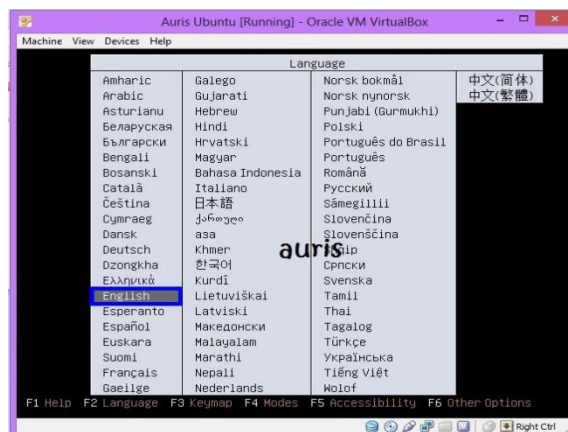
Auris Ubuntu [Running] - Oracle VM VirtualBox

Machine View Devices Help

Language

Amharic
Arabic
Asturianu
Беларуская
Български
Bengali
Bosanski
Català
Čeština
Cymraeg
Dansk
Deutsch
Dzongkha
Ελληνικά
English
Esperanto
Español
Euskara
Suomi
Français
Gaeilge

Galego
Gujarati
Hebrew
Hindi
Hrvatski
Magyar
Bahasa Indonesia
Italiano
日本語
ქართული
asa
Khmer
한국어
Kurdî
Lietuviškai
Latviski
Македонски
Malayalam
Marathi
Nepali
Nederlands

Norsk bokmål
Norsk nynorsk
Punjabi (Gurmukhi)
Polski
Português do Brasil
Português
Română
Русский
Sámegillii
Slovenčina
Slovenščina
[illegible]ip
Српски
Svenska
Tamil
Thai
Tagalog
Türkçe
Українська
Tiếng Việt
Wolof

中文(简体)
中文(繁體)

auris

F1 Help F2 Language F3 Keymap F4 Modes F5 Accessibility F6 Other Options

Right Ctrl